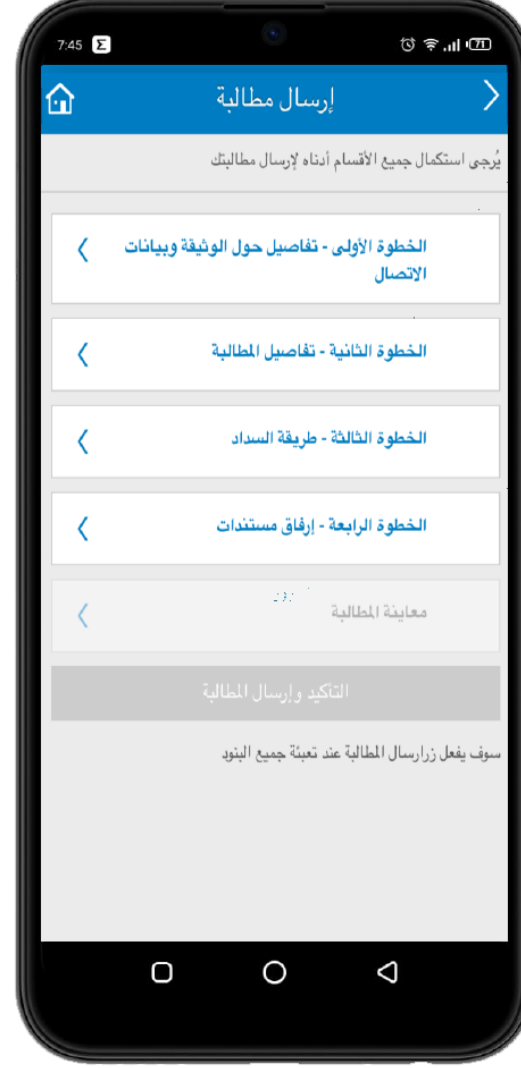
7:45

إرسال مطالبة

يُرجى استكمال جميع الأقسام أدناه لإرسال مطالبتك

الخطوة الأولى - تفاصيل حول الوثيقة وبيانات الاتصال

الخطوة الثانية - تفاصيل المطالبة

الخطوة الثالثة - طريقة السداد

الخطوة الرابعة - إرفاق مستندات

معاينة المطالبة

التأكيد وإرسال المطالبة

سوف يفعل زرارسال المطالبة عند تعبئة جميع البنود